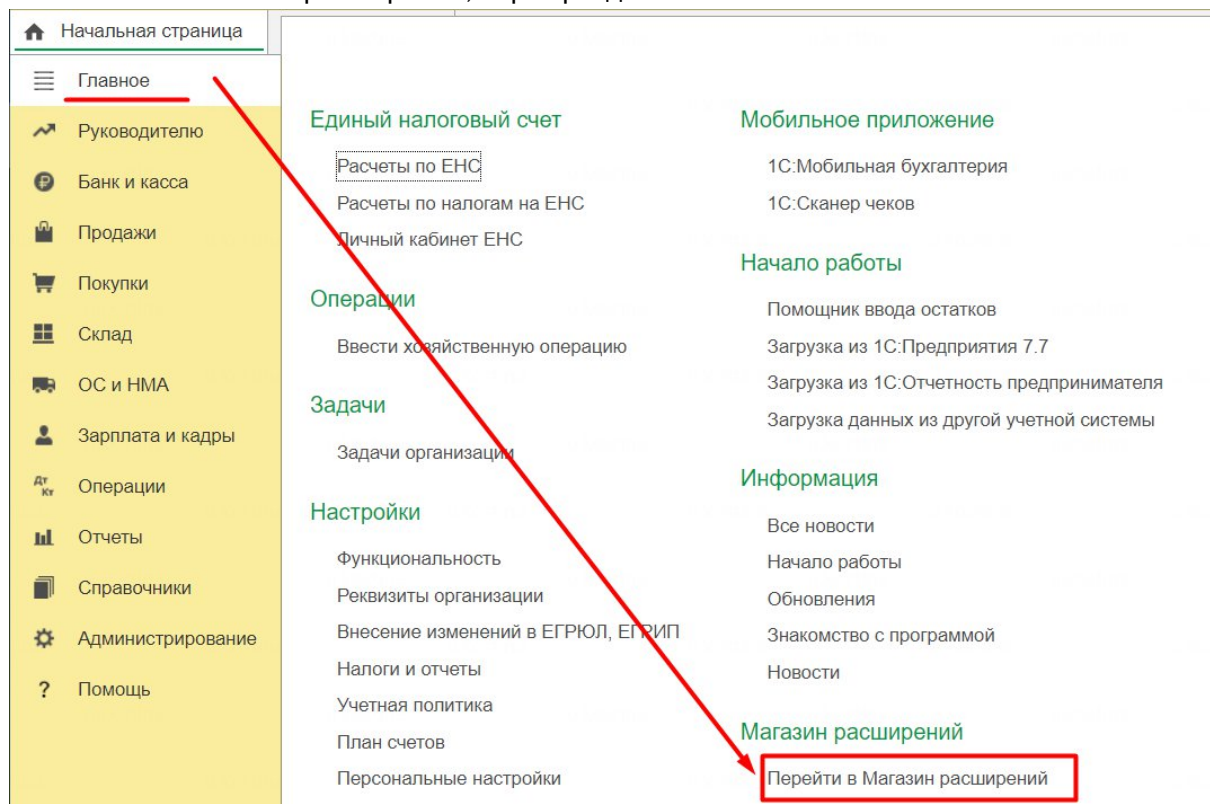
Начальная страница
Главное
Руководителю
Банк и касса
Продажи
Покупки
Склад
ОС и НМА
Зарплата и кадры
Операции
Отчеты
Справочники
Администрирование
Помощь

Единый налоговый счет
Расчеты по ЕНС
Расчеты по налогам на ЕНС
Личный кабинет ЕНС

Операции
Ввести хозяйственную операцию

Задачи
Задачи организации

Настройки
Функциональность
Реквизиты организации
Внесение изменений в ЕГРЮЛ, ЕГРИП
Налоги и отчеты
Учетная политика
План счетов
Персональные настройки

Мобильное приложение
1С:Мобильная бухгалтерия
1С:Сканер чеков

Начало работы
Помощник ввода остатков
Загрузка из 1С:Предприятия 7.7
Загрузка из 1С:Отчетность предпринимателя
Загрузка данных из другой учетной системы

Информация
Все новости
Начало работы
Обновления
Знакомство с программой
Новости

Магазин расширений
Перейти в Магазин расширений